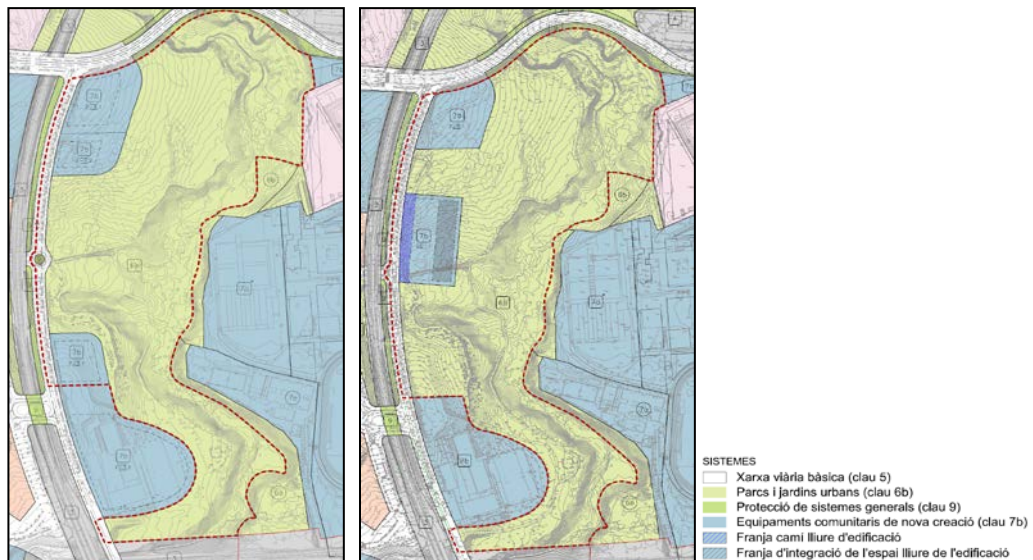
7b
7b
6b
6b
7b
7b
7b
6b

7b
6b
7b
6b
7b
7b
6b

SISTEMES
Xarxa viària bàsica (clau 5)
Parcs i jardins urbans (clau 6b)
Protecció de sistemes generals (clau 9)
Equipaments comunitaris de nova creació (clau 7b)
Franja camí lliure d'edificació
Franja d'integració de l'espai lliure de l'edificació